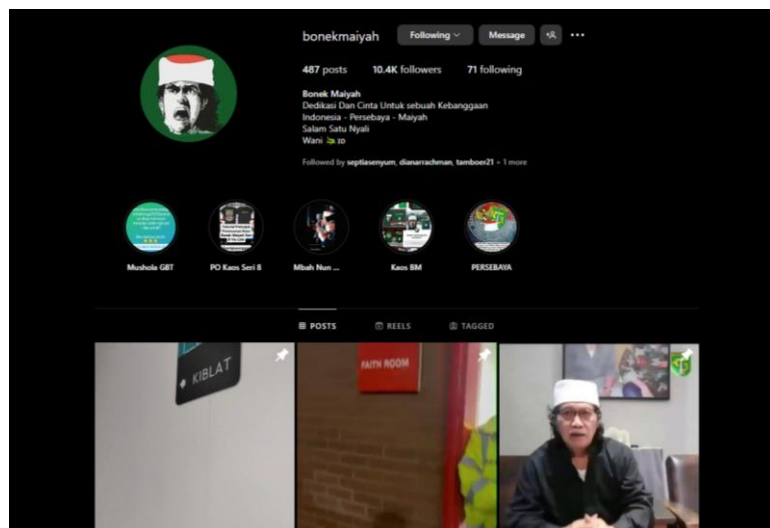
bonekmaiyah Following Message

487 posts 10.4K followers 71 following

Bonek Maiyah
Dedikasi Dan Cinta Untuk sebuah Kebanggaan
Indonesia - Persebaya - Maiyah
Salam Satu Nyali
Wani ID

Followed by septiasenyum, dianarrachman, tamboer21 + 1 more

Mushola GBT PO Kaos Seri 8 Mbah Nun ... Kaos BM PERSEBAYA

POSTS REELS TAGGED

KIBLAT

FAITH ROOM